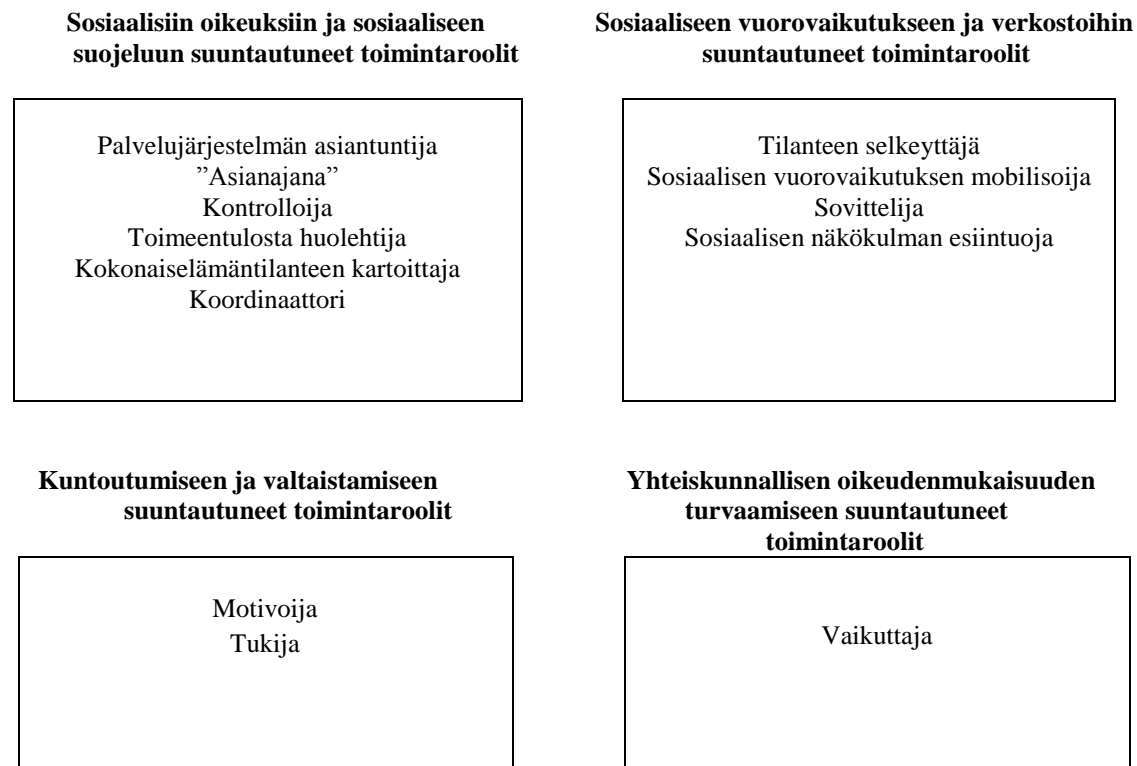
**Sosiaalisiin oikeuksiin ja sosiaaliseen suojeluun suuntautuneet toimintaroolit**

Palvelujärjestelmän asiantuntija
”Asianajana”
Kontrolloija
Toimeentulosta huolehtija
Kokonaiselämäntilanteen kartoittaja
Koordinaattori

**Sosiaaliseen vuorovaikutukseen ja verkostoihin suuntautuneet toimintaroolit**

Tilanteen selkeyttäjä
Sosiaalisen vuorovaikutuksen mobilisoija
Sovittelija
Sosiaalisen näkökulman esiintuoja

**Kuntoutumiseen ja valtaistamiseen suuntautuneet toimintaroolit**

Motivoija
Tukija

**Yhteiskunnallisen oikeudenmukaisuuden turvaamiseen suuntautuneet toimintaroolit**

Vaikuttaja